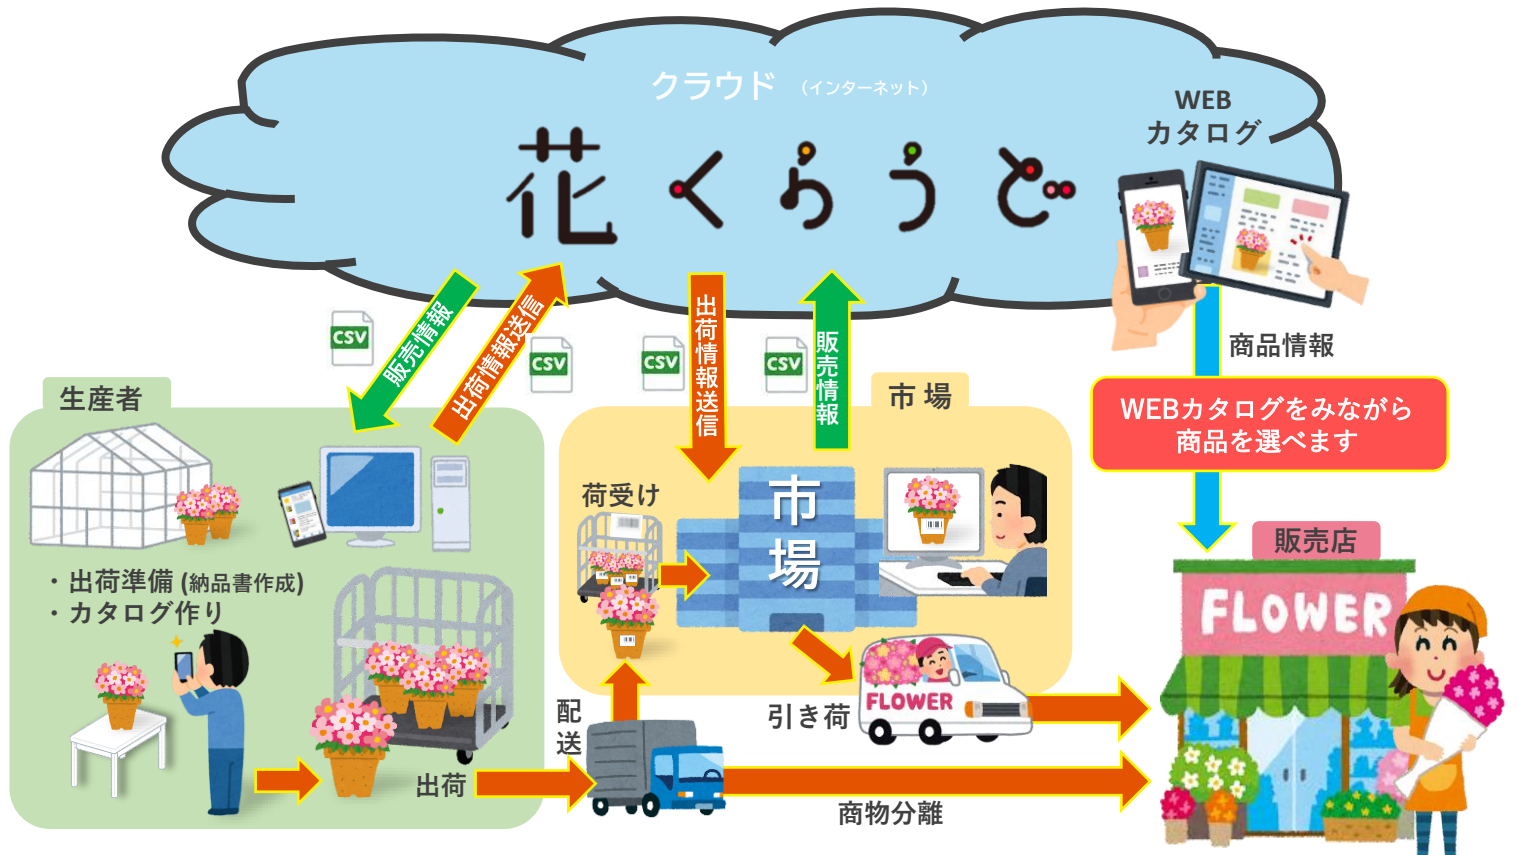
クラウド（インターネット）

花くらうど

WEB
カタログ

販売情報

出荷情報送信

CSV

CSV

CSV

CSV

出荷情報送信

販売情報

商品情報

WEBカタログをみながら
商品を選べます

生産者

・出荷準備（納品書作成）
・カタログ作り

市場

荷受け

市
場

販売店

FLOWER

FLOWER

配
送

引き荷

出荷

商物分離